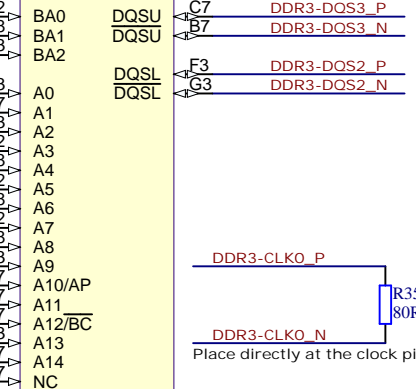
BA0
BA1
BA2
A0
A1
A2
A3
A4
A5
A6
A7
A8
A9
A10/AP
A11
A12/$\overline{BC}$
A13
A14
NC

DQSU
$\overline{DQSU}$
DQSL
$\overline{DQSL}$

C7
B7
F3
G3

DDR3-DQS3_P
DDR3-DQS3_N
DDR3-DQS2_P
DDR3-DQS2_N

DDR3-CLK0_P
R3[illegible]
80R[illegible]
DDR3-CLK0_N
Place directly at the clock pi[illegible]